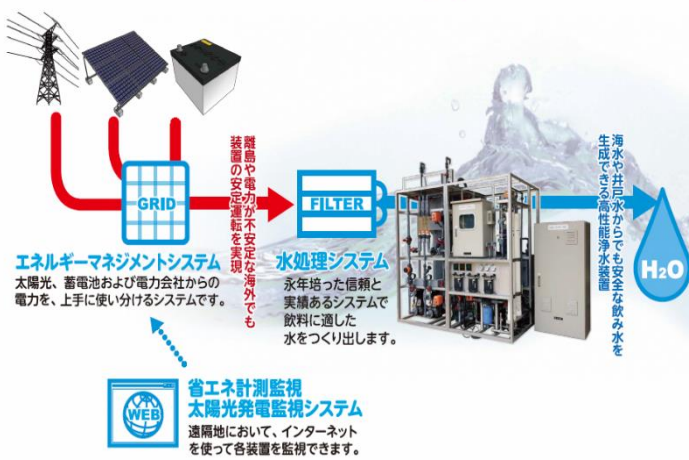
GRID

離島や電力が不安定な海外でも装置の安定運転を実現

FILTER

海水や井戸水からでも安全な飲み水を生成できる高性能浄水装置

$H_2O$

エネルギーマネジメントシステム
太陽光、蓄電池および電力会社からの電力を、上手に使い分けるシステムです。

水処理システム
永年培った信頼と実績あるシステムで飲料に適した水をつくり出します。

WEB

省エネ計測監視
太陽光発電監視システム
遠隔地において、インターネットを使って各装置を監視できます。